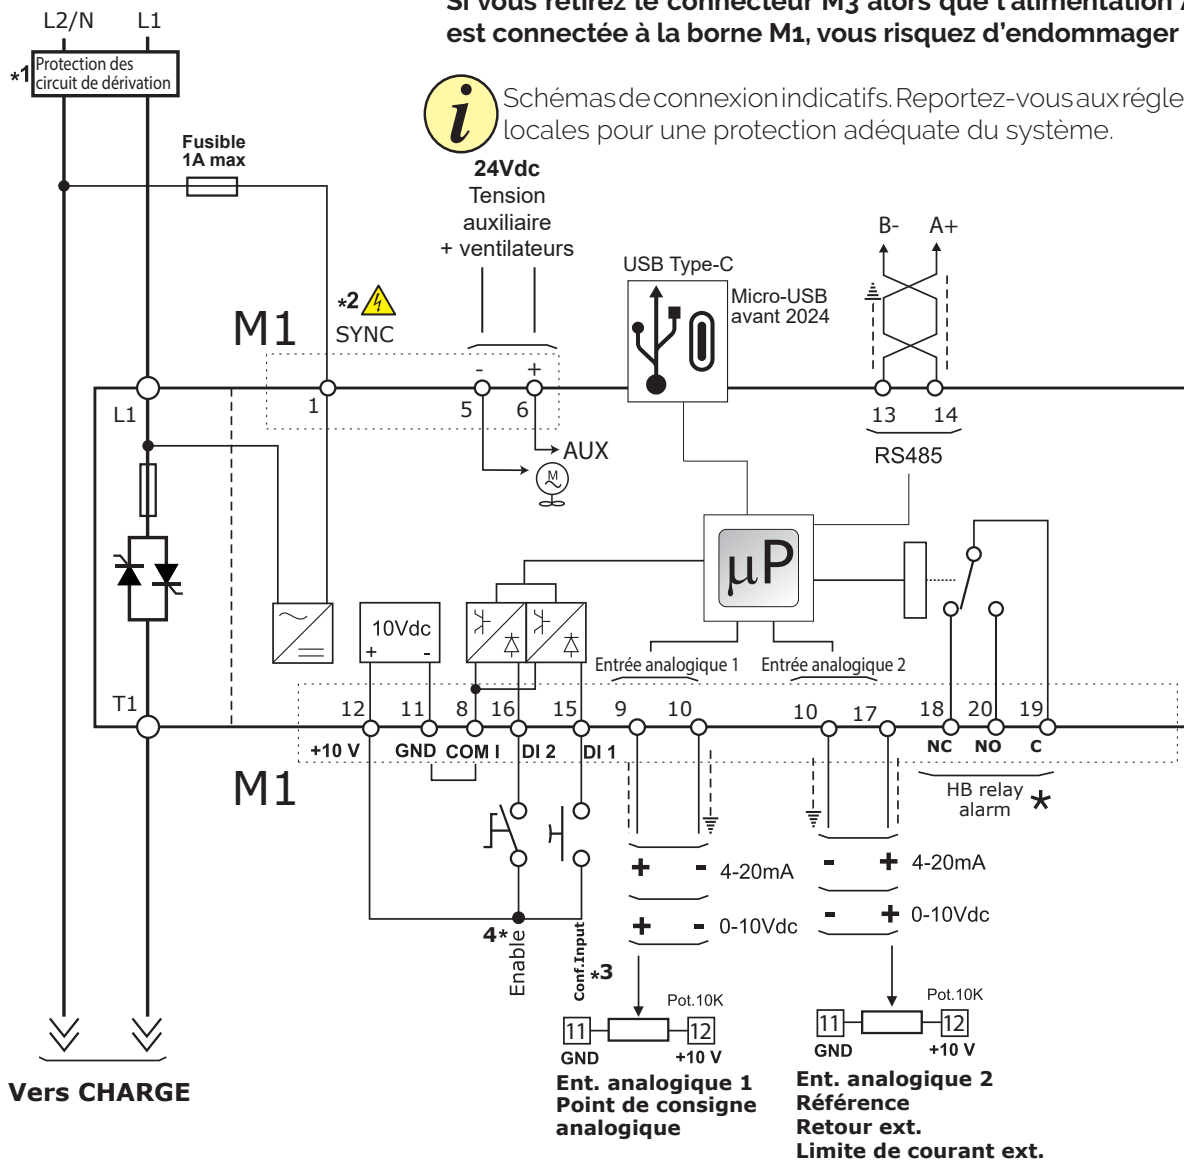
Si vous retirez le connecteur M3 alors que l'alimentation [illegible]
est connectée à la borne M1, vous risquez d'endommager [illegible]

Schémas de connexion indicatifs. Reportez-vous aux régle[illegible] locales pour une protection adéquate du système.

L2/N L1

*1 Protection des circuit de dérivation

Fusible 1A max

24Vdc
Tension auxiliaire + ventilateurs

USB Type-C

Micro-USB avant 2024

B- A+

*2
SYNC

M1

- +

1 5 6

AUX

M

13 14

RS485

L1

µP

10Vdc
+ -

Entrée analogique 1 Entrée analogique 2

T1

12 11 8 16 15 9 10 10 17 18 20 19

+10 V GND COM I DI 2 DI 1

NC NO C

M1

HB relay alarm *

+ - 4-20mA
+ - 0-10Vdc

- + 4-20mA
- + 0-10Vdc

4*
Enable

Conf.Input
*3

Pot.10K
11 12
GND +10 V

Pot.10K
11 12
GND +10 V

Vers CHARGE

Ent. analogique 1
Point de consigne analogique

Ent. analogique 2
Référence
Retour ext.
Limite de courant ext.